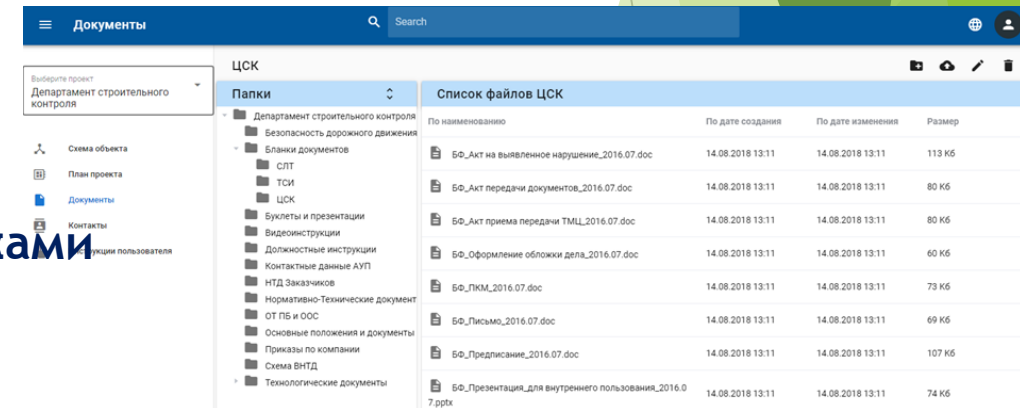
Документы

Search

Выберите проект
Департамент строительного контроля

Схема объекта
План проекта
Документы
Контакты
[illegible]струкции пользователя

ками

ЦСК

Папки

Департамент строительного контроля
Безопасность дорожного движения
Бланки документов
СЛТ
ТСИ
ЦСК
Буклеты и презентации
Видеоинструкции
Должностные инструкции
Контактные данные АУП
НТД Заказчиков
Нормативно-Технические документ
ОТ ПБ и ООС
Основные положения и документы
Приказы по компании
Схема ВНТД
Технологические документы

Список файлов ЦСК

| По наименованию | По дате создания | По дате изменения | Размер |
|---|---|---|---|
| БФ_Акт на выявленное нарушение_2016.07.doc | 14.08.2018 13:11 | 14.08.2018 13:11 | 113 Кб |
| БФ_Акт передачи документов_2016.07.doc | 14.08.2018 13:11 | 14.08.2018 13:11 | 80 Кб |
| БФ_Акт приема передачи ТМЦ_2016.07.doc | 14.08.2018 13:11 | 14.08.2018 13:11 | 80 Кб |
| БФ_Оформление обложки дела_2016.07.doc | 14.08.2018 13:11 | 14.08.2018 13:11 | 60 Кб |
| БФ_ПКМ_2016.07.doc | 14.08.2018 13:11 | 14.08.2018 13:11 | 73 Кб |
| БФ_Письмо_2016.07.doc | 14.08.2018 13:11 | 14.08.2018 13:11 | 69 Кб |
| БФ_Предписание_2016.07.doc | 14.08.2018 13:11 | 14.08.2018 13:11 | 107 Кб |
| БФ_Презентация_для внутреннего пользования_2016.07.pptx | 14.08.2018 13:11 | 14.08.2018 13:11 | 74 Кб |